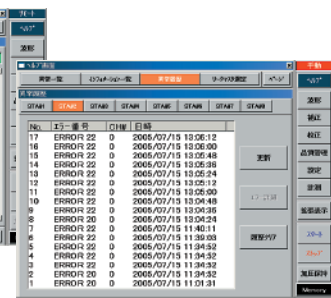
ヘルプ
波形

ヘルプ画面
異常一覧　インフォメーション一覧　異常履歴　サーチャート設定　ページ
異常履歴
STA#1　STA#2　STA#3　STA#4　STA#5　STA#6　STA#7　STA#8

| No. | エラー番号 | CH番 | 日時 |
|---|---|---|---|
| 17 | ERROR 22 | 0 | 2005/07/15 13:06:12 |
| 16 | ERROR 22 | 0 | 2005/07/15 13:06:00 |
| 15 | ERROR 22 | 0 | 2005/07/15 13:05:48 |
| 14 | ERROR 22 | 0 | 2005/07/15 13:05:36 |
| 13 | ERROR 22 | 0 | 2005/07/15 13:05:24 |
| 12 | ERROR 22 | 0 | 2005/07/15 13:05:12 |
| 11 | ERROR 22 | 0 | 2005/07/15 13:05:00 |
| 10 | ERROR 22 | 0 | 2005/07/15 13:04:48 |
| 9 | ERROR 22 | 0 | 2005/07/15 13:04:36 |
| 8 | ERROR 20 | 0 | 2005/07/15 13:04:24 |
| 7 | ERROR 22 | 0 | 2005/07/15 11:40:11 |
| 6 | ERROR 22 | 0 | 2005/07/15 11:39:08 |
| 5 | ERROR 22 | 0 | 2005/07/15 11:34:52 |
| 4 | ERROR 22 | 0 | 2005/07/15 11:34:52 |
| 3 | ERROR 22 | 0 | 2005/07/15 11:34:32 |
| 2 | ERROR 22 | 0 | 2005/07/15 11:34:32 |
| 1 | ERROR 20 | 0 | 2005/07/15 11:01:31 |

更新
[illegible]
履歴クリア

手動
ヘルプ
波形
補正
校正
品質管理
設定
診断
拡張表示
スタート
ストップ
加圧解除
Memory